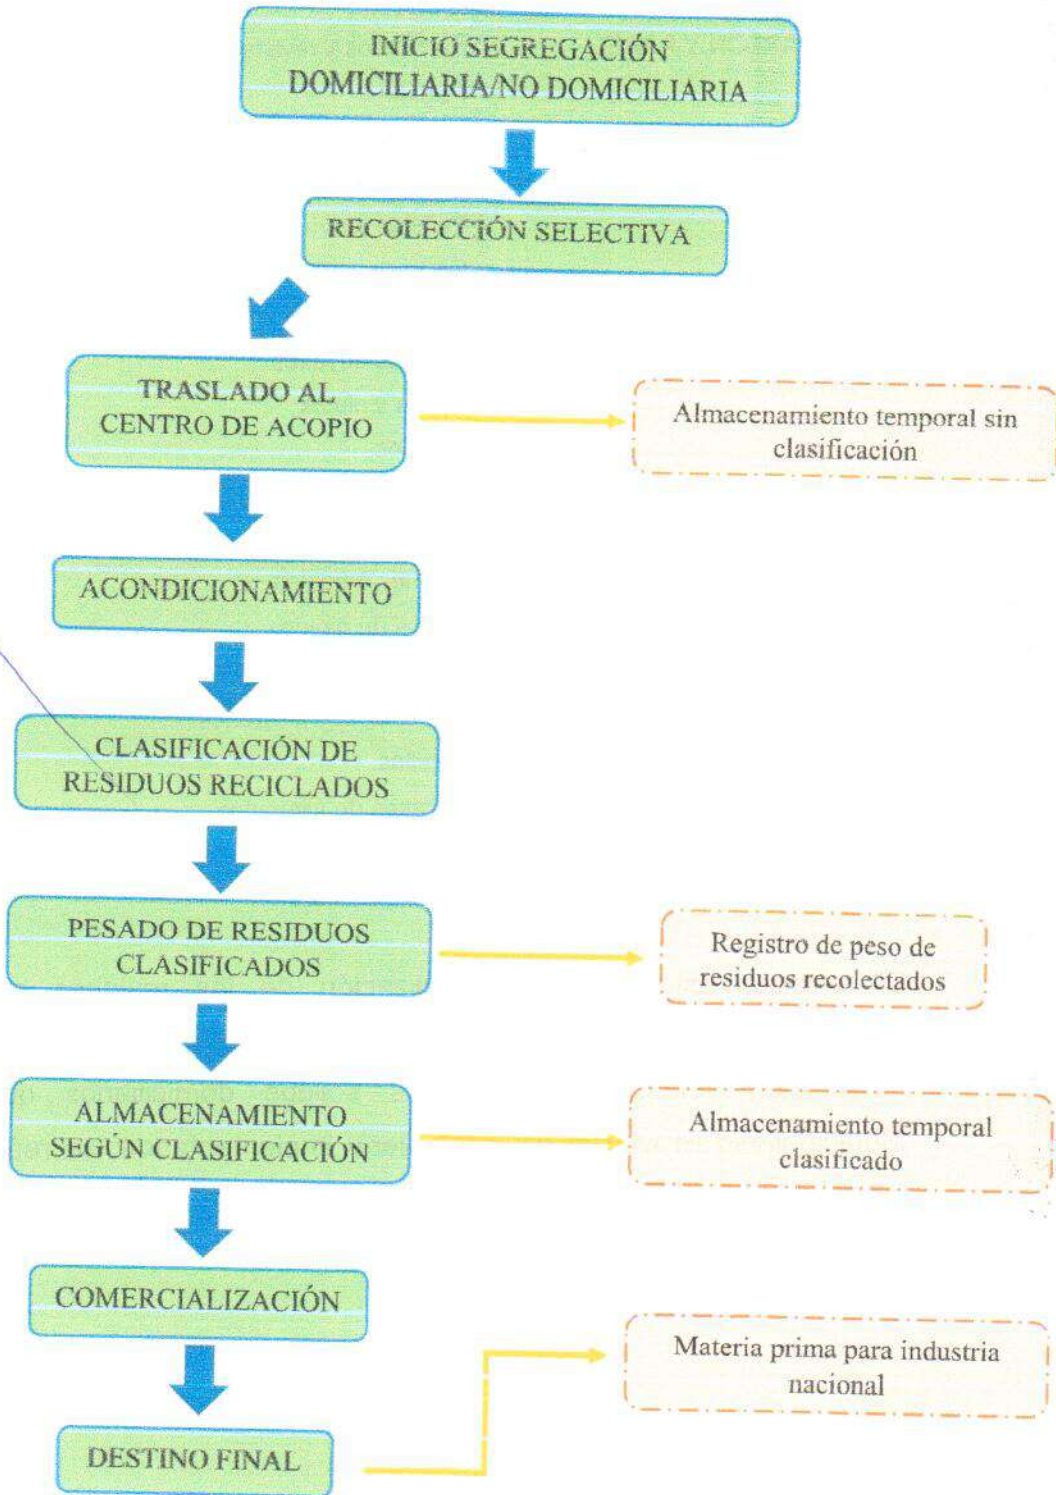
INICIO SEGREGACIÓN DOMICILIARIA/NO DOMICILIARIA

RECOLECCIÓN SELECTIVA

TRASLADO AL CENTRO DE ACOPIO

Almacenamiento temporal sin clasificación

ACONDICIONAMIENTO

CLASIFICACIÓN DE RESIDUOS RECICLADOS

PESADO DE RESIDUOS CLASIFICADOS

Registro de peso de residuos recolectados

ALMACENAMIENTO SEGÚN CLASIFICACIÓN

Almacenamiento temporal clasificado

COMERCIALIZACIÓN

Materia prima para industria nacional

DESTINO FINAL